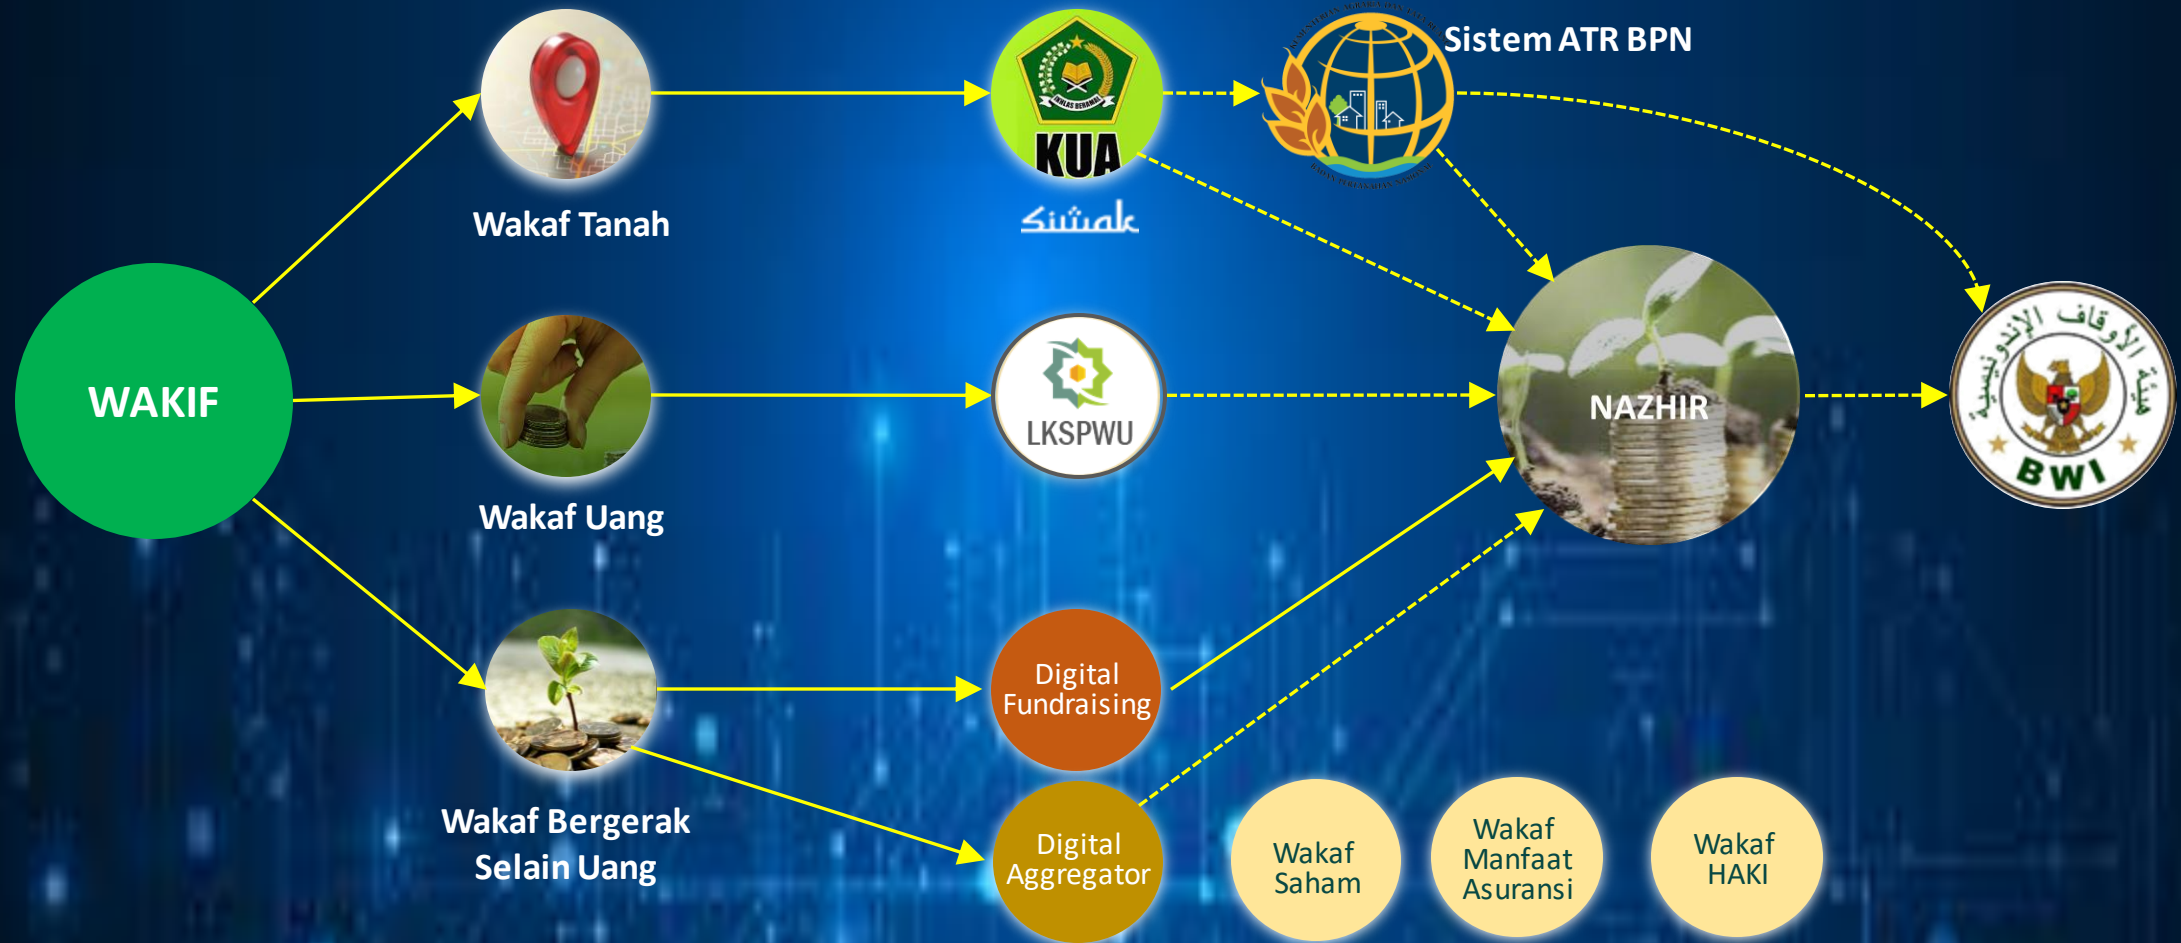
WAKIF

Wakaf Tanah

Wakaf Uang

Wakaf Bergerak Selain Uang

IKHLAS BERAMAL

KUA

Siwak

LKSPWU

Digital Fundraising

Digital Aggregator

Sistem ATR BPN

NAZHIR

هيئة الأوقاف الإندونيسية

BWI

Wakaf Saham

Wakaf Manfaat Asuransi

Wakaf HAKI